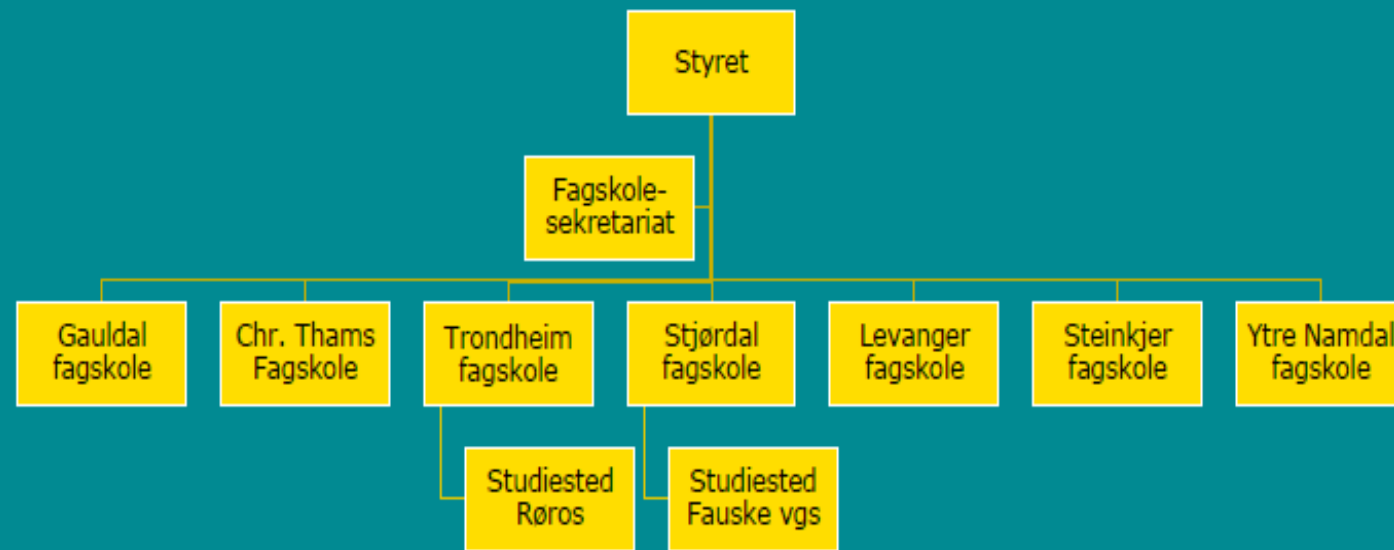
Styret

Fagskolesekretariat

Gauldal fagskole

Chr. Thams Fagskole

Trondheim fagskole

Stjørdal fagskole

Levanger fagskole

Steinkjer fagskole

Ytre Namdal fagskole

Studiested Røros

Studiested Fauske vgs